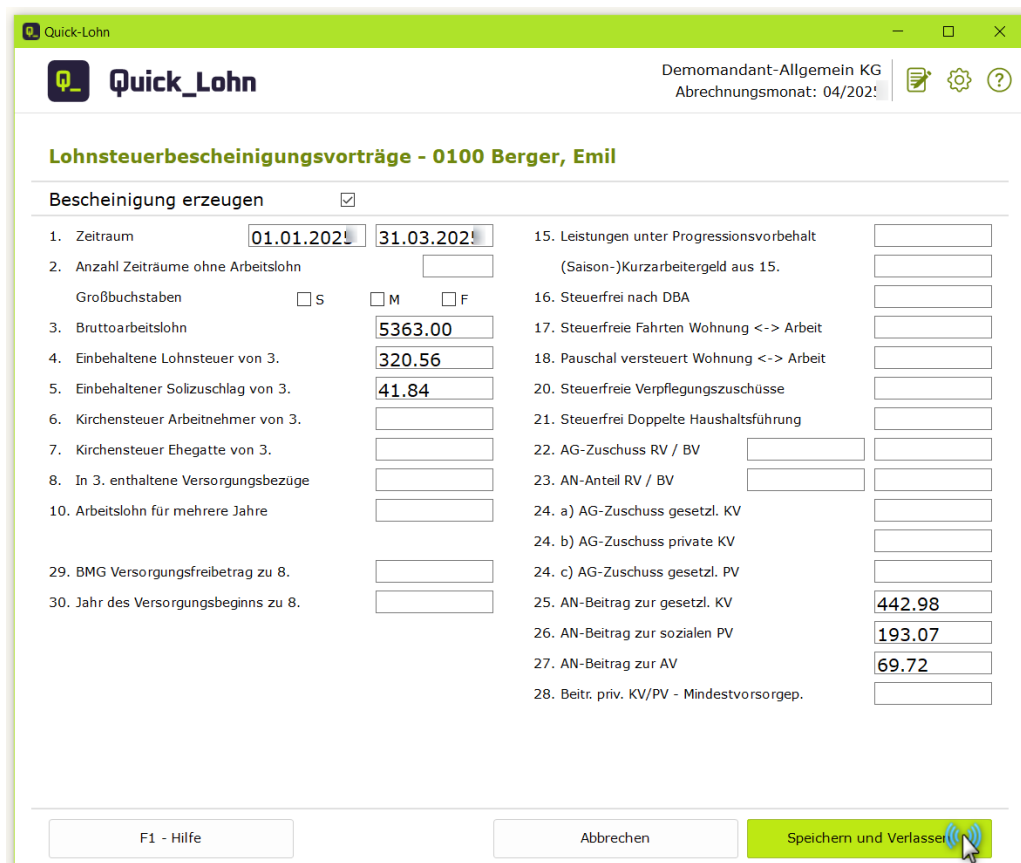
Quick-Lohn

Q_ Quick_Lohn

Demomandant-Allgemein KG
Abrechnungsmonat: 04/2025

Lohnsteuerbescheinigungsvorträge - 0100 Berger, Emil

Bescheinigung erzeugen ☑

1. Zeitraum 01.01.2025 31.03.2025
2. Anzahl Zeiträume ohne Arbeitslohn
Großbuchstaben ☐ S ☐ M ☐ F
3. Bruttoarbeitslohn 5363.00
4. Einbehaltene Lohnsteuer von 3. 320.56
5. Einbehaltener Solizuschlag von 3. 41.84
6. Kirchensteuer Arbeitnehmer von 3.
7. Kirchensteuer Ehegatte von 3.
8. In 3. enthaltene Versorgungsbezüge
10. Arbeitslohn für mehrere Jahre

29. BMG Versorgungsfreibetrag zu 8.
30. Jahr des Versorgungsbeginns zu 8.

15. Leistungen unter Progressionsvorbehalt
(Saison-)Kurzarbeitergeld aus 15.
16. Steuerfrei nach DBA
17. Steuerfreie Fahrten Wohnung <-> Arbeit
18. Pauschal versteuert Wohnung <-> Arbeit
20. Steuerfreie Verpflegungszuschüsse
21. Steuerfrei Doppelte Haushaltsführung
22. AG-Zuschuss RV / BV
23. AN-Anteil RV / BV
24. a) AG-Zuschuss gesetzl. KV
24. b) AG-Zuschuss private KV
24. c) AG-Zuschuss gesetzl. PV
25. AN-Beitrag zur gesetzl. KV 442.98
26. AN-Beitrag zur sozialen PV 193.07
27. AN-Beitrag zur AV 69.72
28. Beitr. priv. KV/PV - Mindestvorsorgep.

F1 - Hilfe
Abbrechen
Speichern und Verlassen